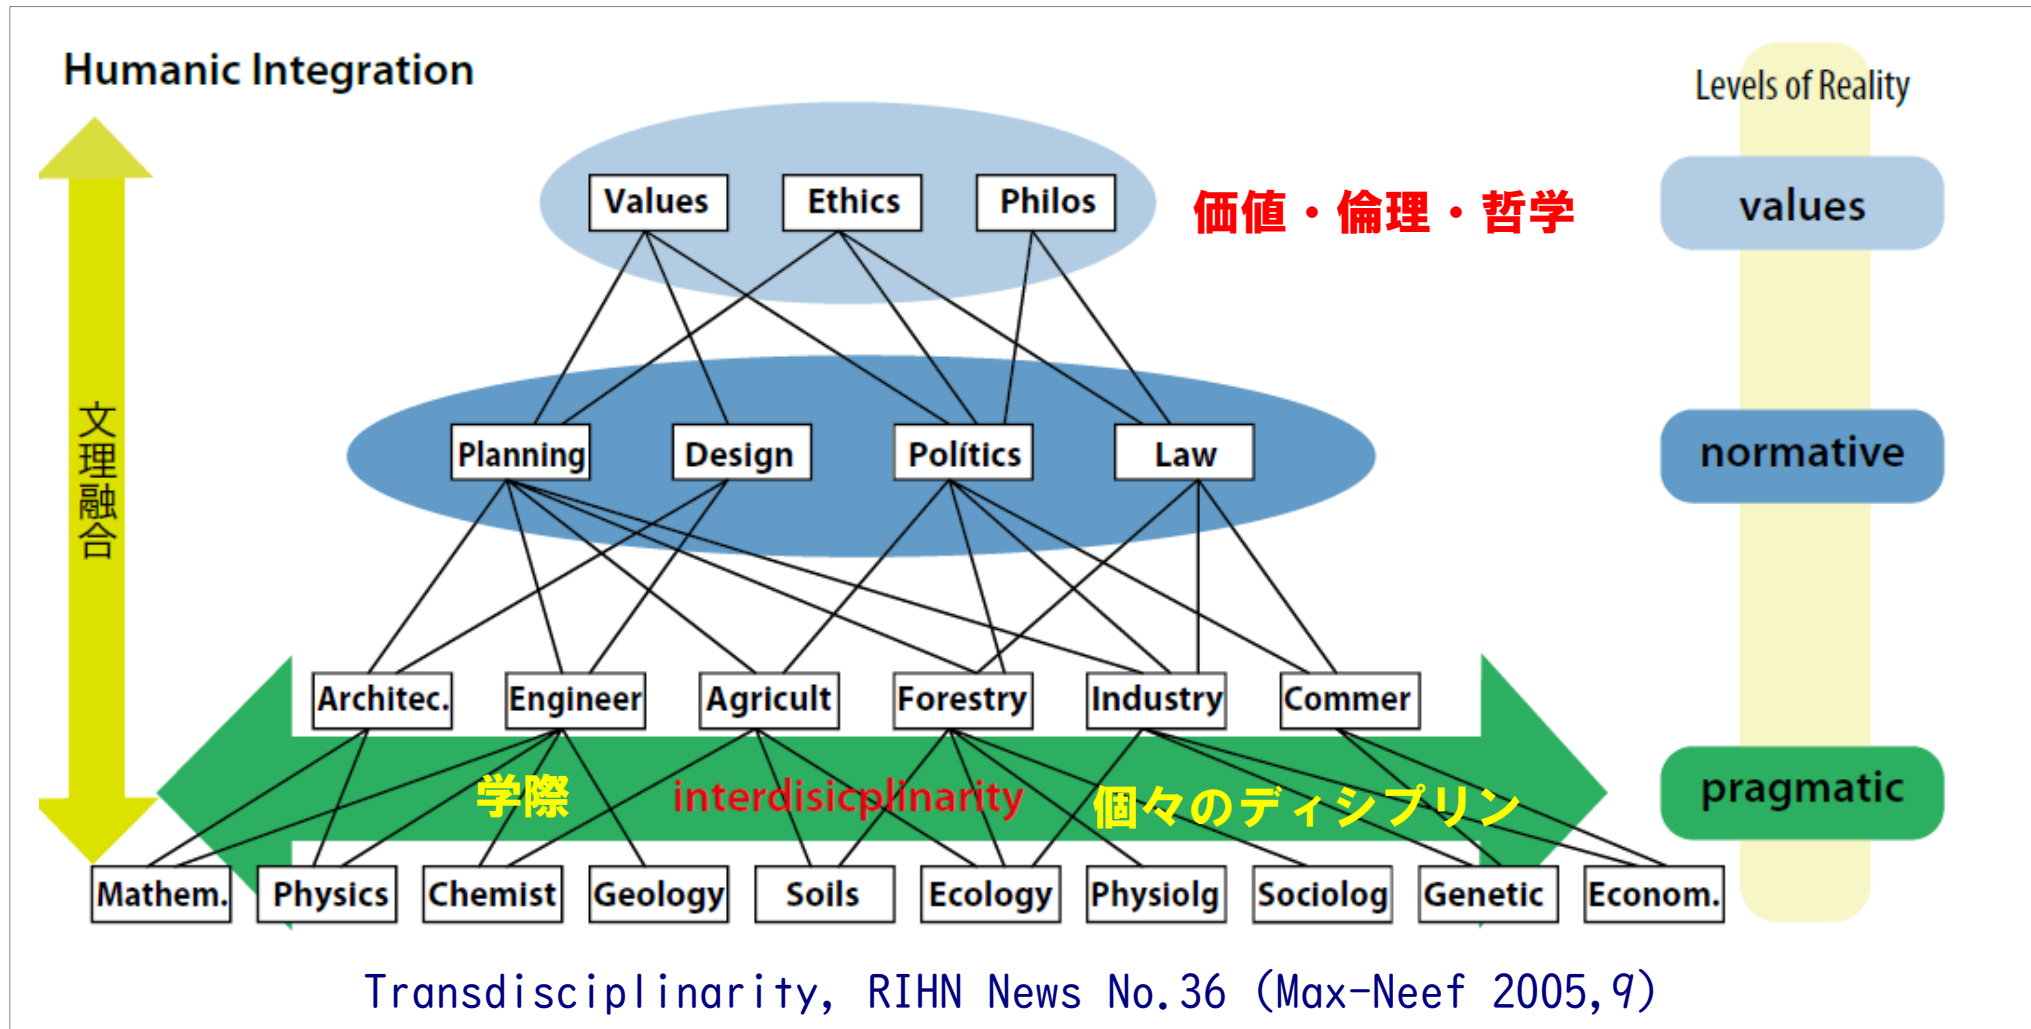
Humanic Integration

Levels of Reality

Values Ethics Philos

価値・倫理・哲学

values

文理融合

Planning Design Polítics Law

normative

Architec. Engineer Agricult Forestry Industry Commer

学際 interdisicplinarity 個々のディシプリン

pragmatic

Mathem. Physics Chemist Geology Soils Ecology Physiolg Sociolog Genetic Econom.

Transdisciplinarity, RIHN News No.36 (Max-Neef 2005,9)